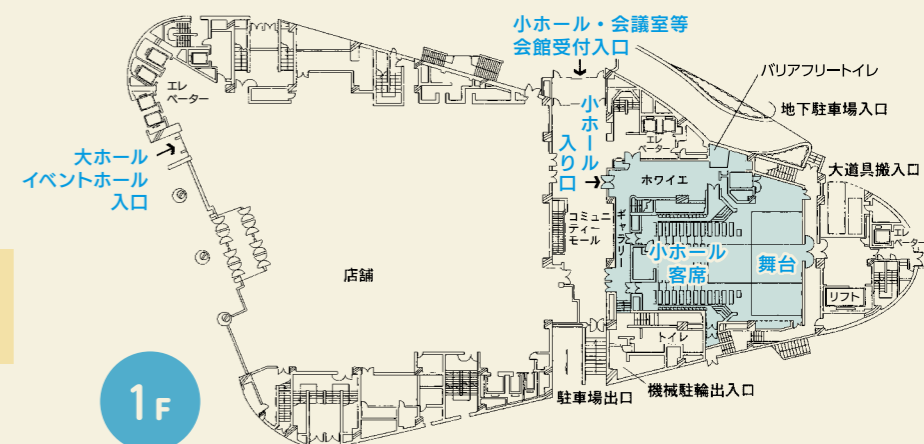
小ホール・会議室等
会館受付入口

バリアフリートイレ

地下駐車場入口

エレベーター

大ホール
イベントホール
入口

小ホール
入り口

エレベーター

ホワイエ

大道具搬入口

エレベーター

コミュニティーモール

ギャラリー

小ホール
客席

舞台

リフト

店舗

トイレ

1F

駐車場出口

機械駐輪出入口